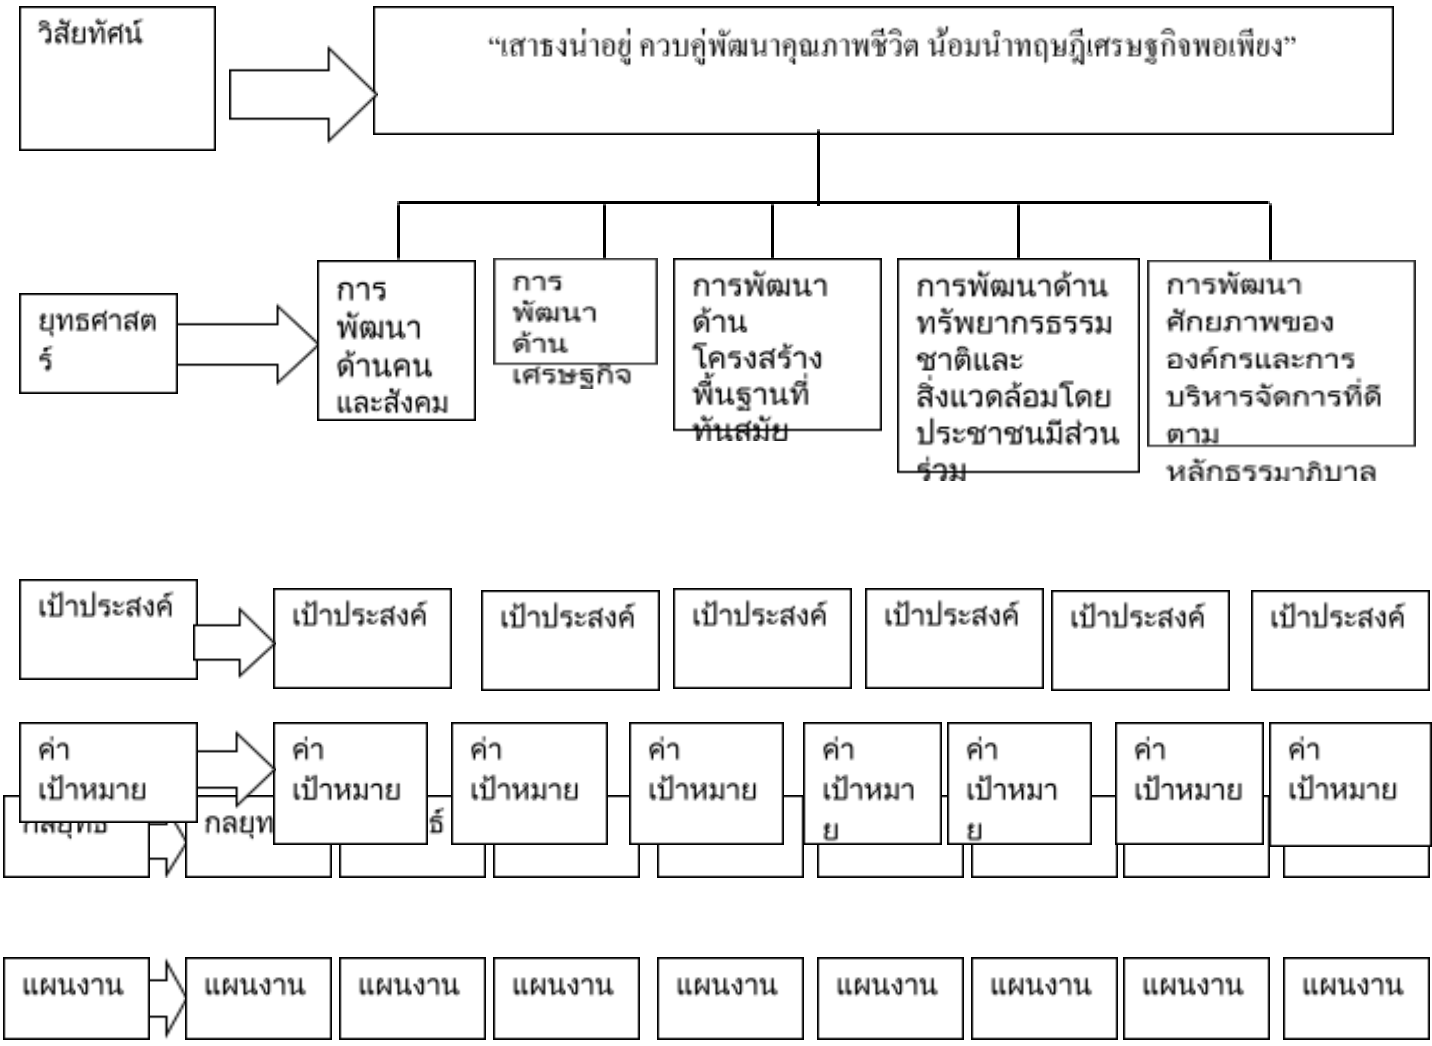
วิสัยทัศน์

“เสาธงน่าอยู่ ควบคู่พัฒนาคุณภาพชีวิต น้อมนำทฤษฎีเศรษฐกิจพอเพียง”

ยุทธศาสตร์

การพัฒนาด้านคนและสังคม

การพัฒนาด้านเศรษฐกิจ

การพัฒนาด้านโครงสร้างพื้นฐานที่ทันสมัย

การพัฒนาด้านทรัพยากรธรรมชาติและสิ่งแวดล้อมโดยประชาชนมีส่วนร่วม

การพัฒนาศักยภาพขององค์กรและการบริหารจัดการที่ดีตามหลักธรรมาภิบาล

เป้าประสงค์

เป้าประสงค์

เป้าประสงค์

เป้าประสงค์

เป้าประสงค์

เป้าประสงค์

เป้าประสงค์

ค่าเป้าหมาย

ค่าเป้าหมาย

ค่าเป้าหมาย

ค่าเป้าหมาย

ค่าเป้าหมาย

ค่าเป้าหมาย

ค่าเป้าหมาย

ค่าเป้าหมาย

กลยุทธ์

กลยุท

ธ์

แผนงาน

แผนงาน

แผนงาน

แผนงาน

แผนงาน

แผนงาน

แผนงาน

แผนงาน

แผนงาน